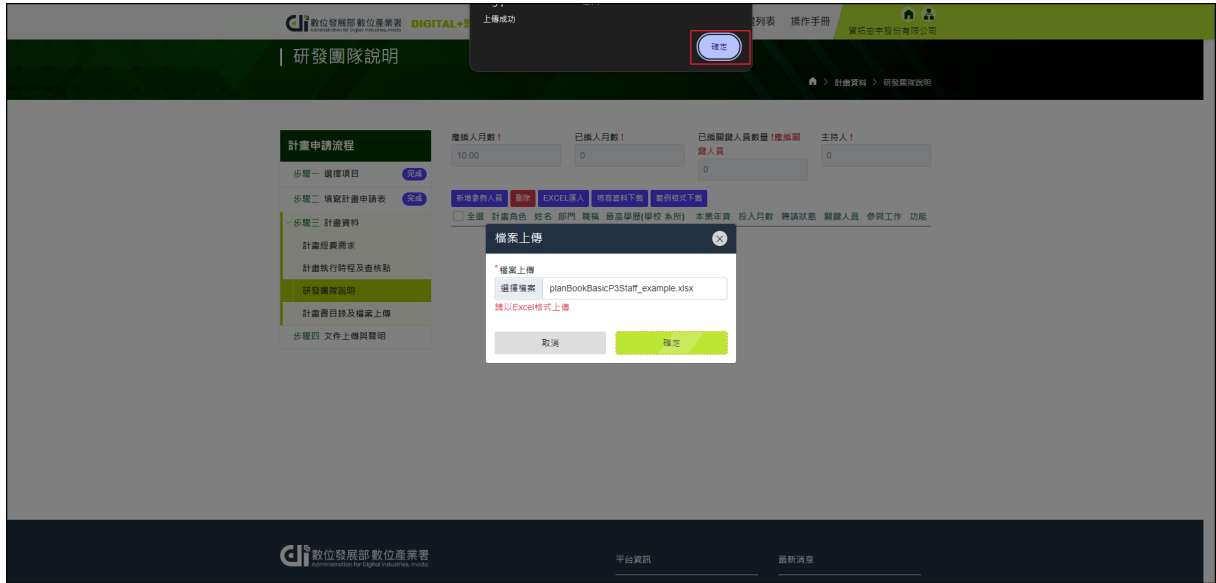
數位發展部數位產業署 Administration for Digital Industries, moda DIGITAL+

上傳成功

確定

列表 操作手冊

資拓宏宇股份有限公司

| 研發團隊說明

計畫資料 > 研發團隊說明

計畫申請流程

步驟一 選擇項目 完成

步驟二 填寫計畫申請表 完成

步驟三 計畫資料

計畫經費需求

計畫執行時程及查核點

研發團隊說明

計畫書目錄及檔案上傳

步驟四 文件上傳與聲明

應編人月數！
10.00

已編人月數！
0

已編關鍵人員數量！應編關鍵人員
0

主持人！
0

新增參與人員 刪除 EXCEL匯入 填寫資料下載 範例格式下載

全選 計畫角色 姓名 部門 職稱 最高學歷(學校 系所) 本業年資 投入月數 聘請狀態 關鍵人員 參與工作 功能

檔案上傳

* 檔案上傳

選擇檔案 planBookBasicP3Staff_example.xlsx

請以Excel格式上傳

取消 確定

數位發展部數位產業署 Administration for Digital Industries, moda

平台資訊

最新消息